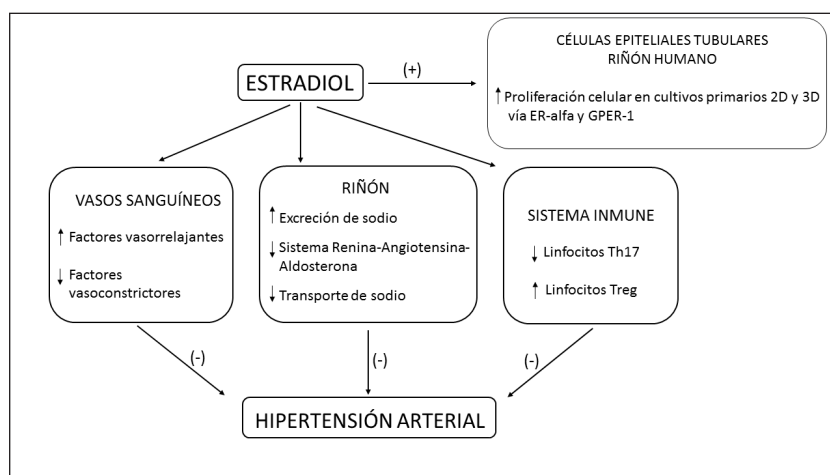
ESTRADIOL

(+)

CÉLULAS EPITELIALES TUBULARES RIÑÓN HUMANO

↑ Proliferación celular en cultivos primarios 2D y 3D vía ER-alfa y GPER-1

VASOS SANGUÍNEOS

↑ Factores vasorrelajantes

↓ Factores vasoconstrictores

RIÑÓN

↑ Excreción de sodio

↓ Sistema Renina-Angiotensina-Aldosterona

↓ Transporte de sodio

SISTEMA INMUNE

↓ Linfocitos Th17

↑ Linfocitos Treg

(-)

(-)

(-)

HIPERTENSIÓN ARTERIAL